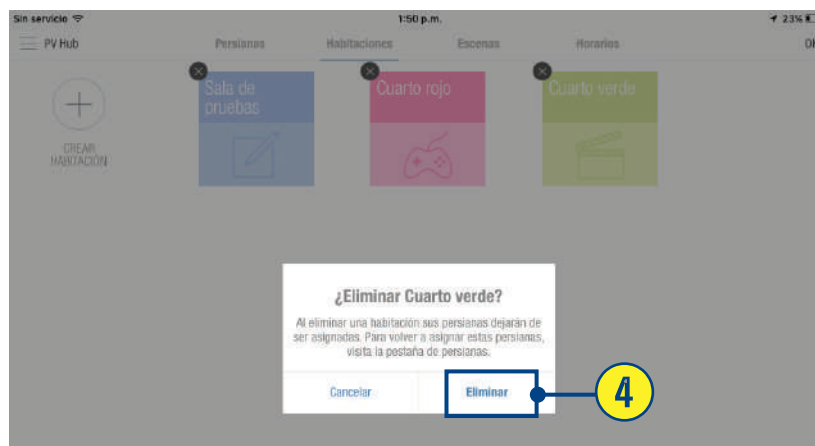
Sin servicio
1:50 p.m.
23%

PV Hub
Persianas
Habitaciones
Escenas
Horarios
OK

CREAR HABITACIÓN

Sala de pruebas

Cuarto rojo

Cuarto verde

¿Eliminar Cuarto verde?

Al eliminar una habitación sus persianas dejarán de ser asignadas. Para volver a asignar estas persianas, visita la pestaña de persianas.

Cancelar
Eliminar

4